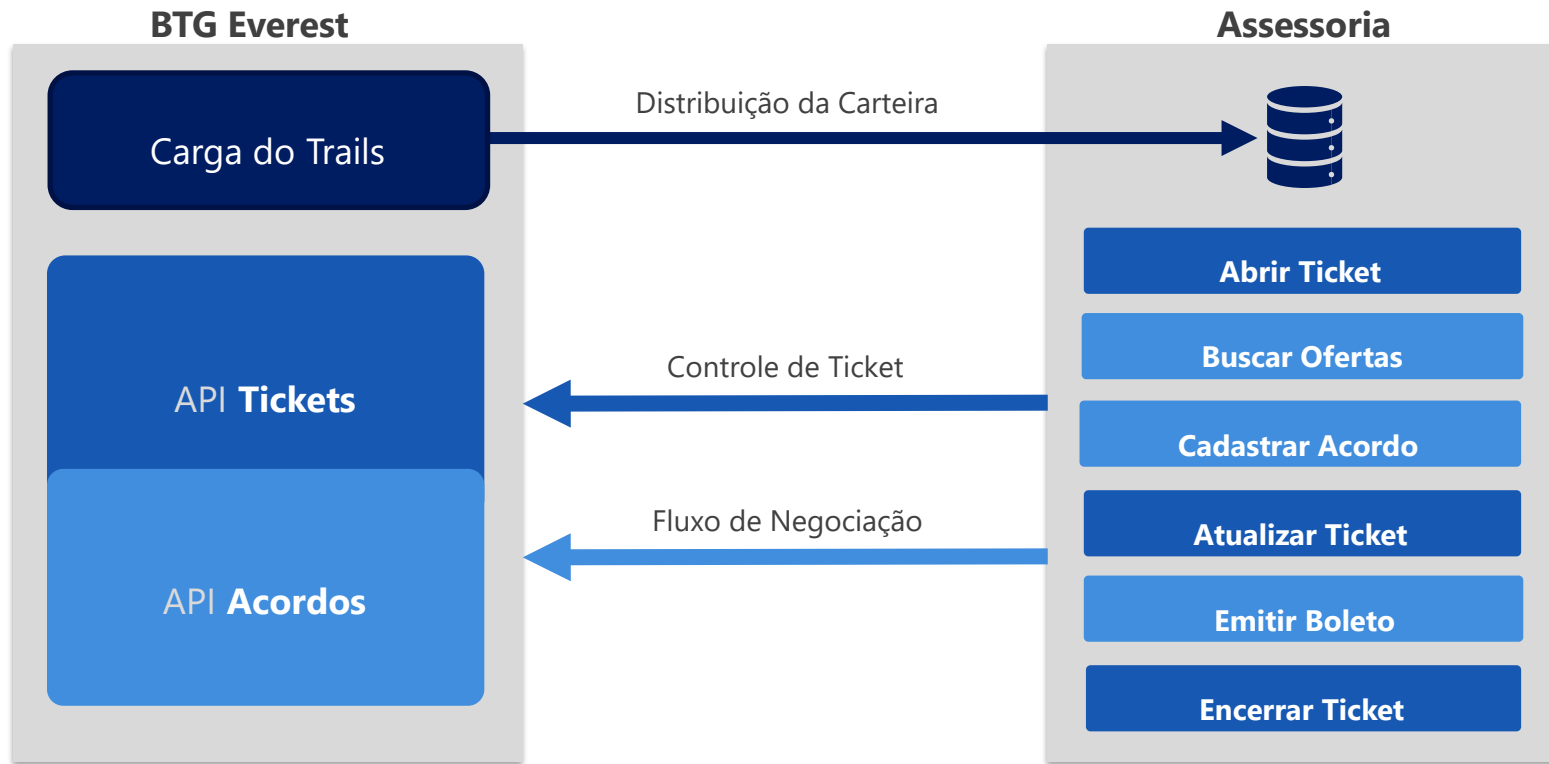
BTG Everest

Carga do Trails

API **Tickets**

API **Acordos**

Distribuição da Carteira

Controle de Ticket

Fluxo de Negociação

Assessoria

Abrir Ticket

Buscar Ofertas

Cadastrar Acordo

Atualizar Ticket

Emitir Boleto

Encerrar Ticket